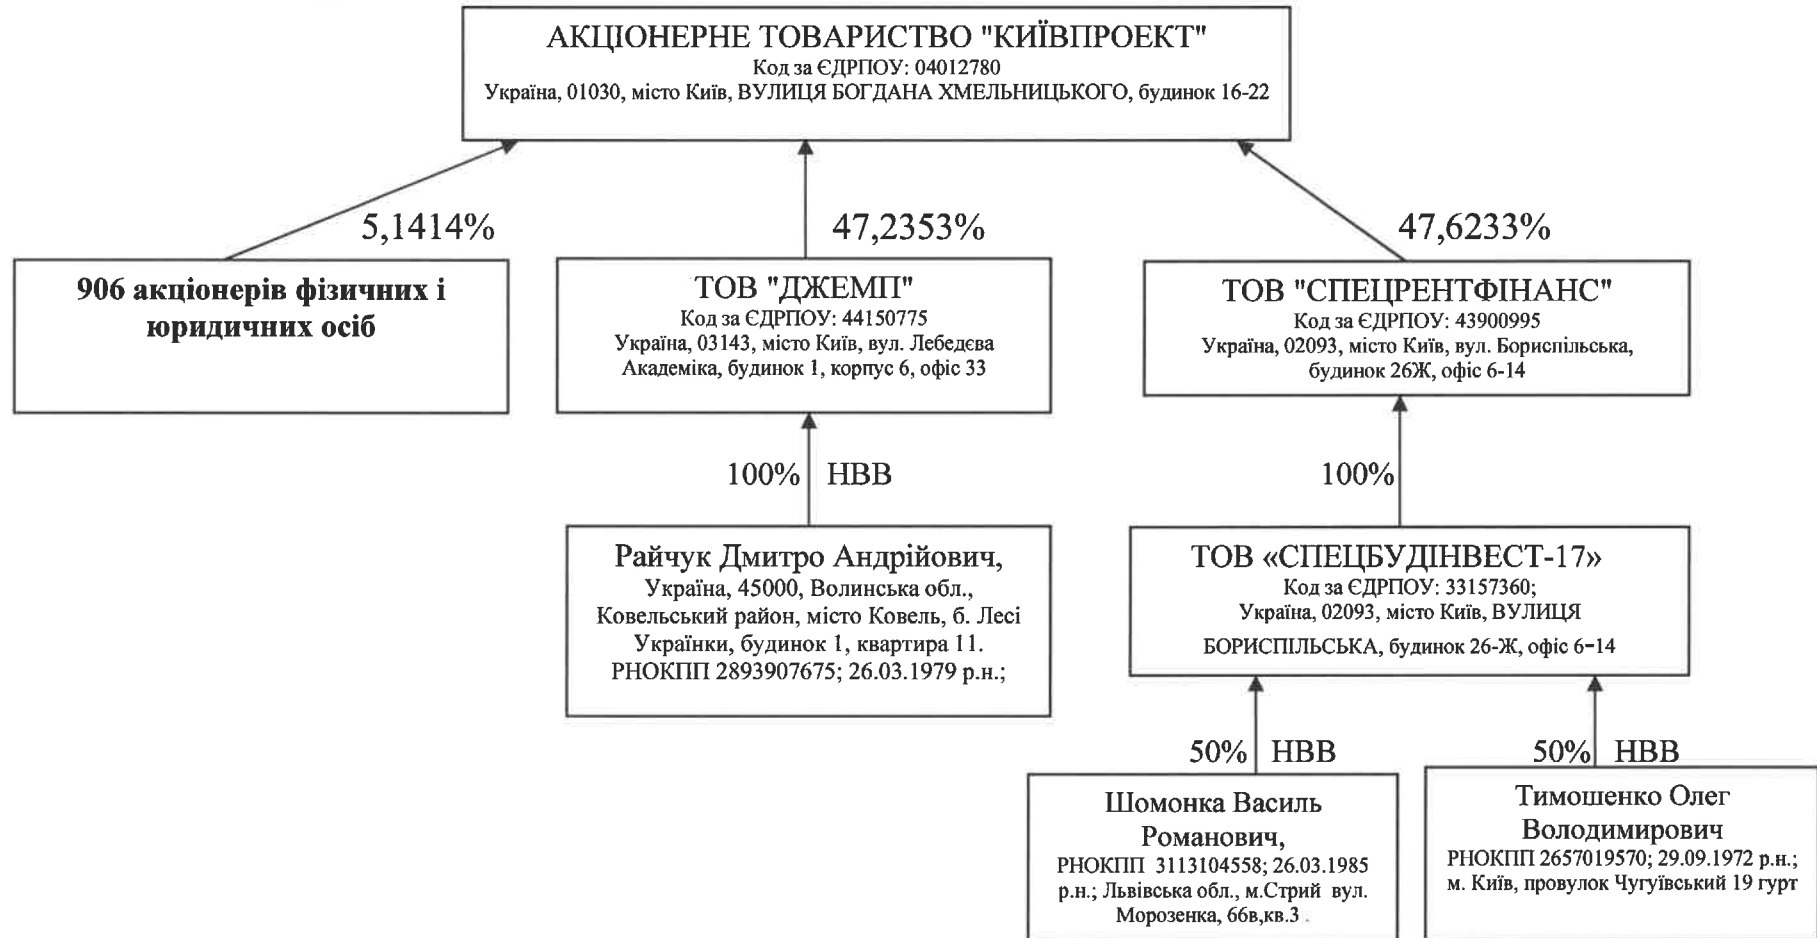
АКЦІОНЕРНЕ ТОВАРИСТВО "КИЇВПРОЕКТ"
Код за ЄДРПОУ: 04012780
Україна, 01030, місто Київ, ВУЛИЦЯ БОГДАНА ХМЕЛЬНИЦЬКОГО, будинок 16-22

5,1414%

47,2353%

47,6233%

906 акціонерів фізичних і юридичних осіб

ТОВ "ДЖЕМП"
Код за ЄДРПОУ: 44150775
Україна, 03143, місто Київ, вул. Лебедєва Академіка, будинок 1, корпус 6, офіс 33

ТОВ "СПЕЦРЕНТФІНАНС"
Код за ЄДРПОУ: 43900995
Україна, 02093, місто Київ, вул. Бориспільська, будинок 26Ж, офіс 6-14

100% НВВ

100%

Райчук Дмитро Андрійович,
Україна, 45000, Волинська обл., Ковельський район, місто Ковель, б. Лесі Українки, будинок 1, квартира 11.
РНОКПП 2893907675; 26.03.1979 р.н.;

ТОВ «СПЕЦБУДІНВЕСТ-17»
Код за ЄДРПОУ: 33157360;
Україна, 02093, місто Київ, ВУЛИЦЯ БОРИСПІЛЬСЬКА, будинок 26-Ж, офіс 6-14

50% НВВ

50% НВВ

Шомонка Василь Романович,
РНОКПП 3113104558; 26.03.1985 р.н.; Львівська обл., м.Стрий вул. Морозенка, 66в,кв.3 .

Тимошенко Олег Володимирович
РНОКПП 2657019570; 29.09.1972 р.н.; м. Київ, провулок Чугуївський 19 гурт